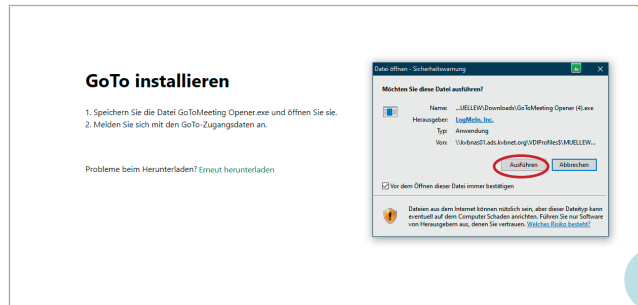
GoTo installieren

1. Speichern Sie die Datei GoToMeeting Opener.exe und öffnen Sie sie.
2. Melden Sie sich mit den GoTo-Zugangsdaten an.

Probleme beim Herunterladen? Erneut herunterladen

Datei öffnen - Sicherheitswarnung

Möchten Sie diese Datei ausführen?

Name: ...UELLEW\Downloads\GoToMeeting Opener (4).exe
Herausgeber: LogMeIn, Inc.
Typ: Anwendung
Von: \\kvbnas01.ads.kvbnet.org\VDIProfiles$\MUELLEW...

Ausführen Abbrechen

Vor dem Öffnen dieser Datei immer bestätigen

Dateien aus dem Internet können nützlich sein, aber dieser Dateityp kann eventuell auf dem Computer Schaden anrichten. Führen Sie nur Software von Herausgebern aus, denen Sie vertrauen. Welches Risiko besteht?